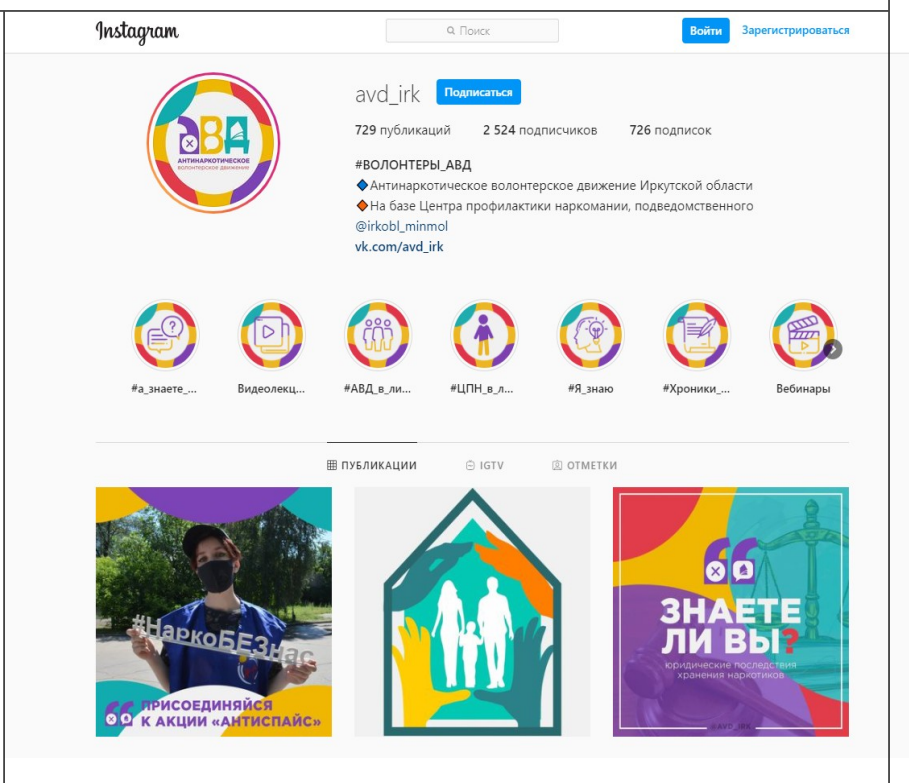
Instagram

Поиск

Войти

Зарегистрироваться

АВД
АНТИНАРКОТИЧЕСКОЕ волонтерское движение

avd_irk

Подписаться

729 публикаций 2 524 подписчиков 726 подписок

#ВОЛОНТЕРЫ_АВД
◆Антинаркотическое волонтерское движение Иркутской области
◆На базе Центра профилактики наркомании, подведомственного @irkobl_minmol
vk.com/avd_irk

#а_знаете_... Видеолекц... #АВД_в_ли... #ЦПН_в_л... #Я_знаю #Хроники_... Вебинары

ПУБЛИКАЦИИ IGTV ОТМЕТКИ

#НаркоБЕЗнас

ПРИСОЕДИНЯЙСЯ К АКЦИИ «АНТИСПАЙС»

ЗНАЕТЕ ЛИ ВЫ?
юридические последствия хранения наркотиков

AVD_IRK